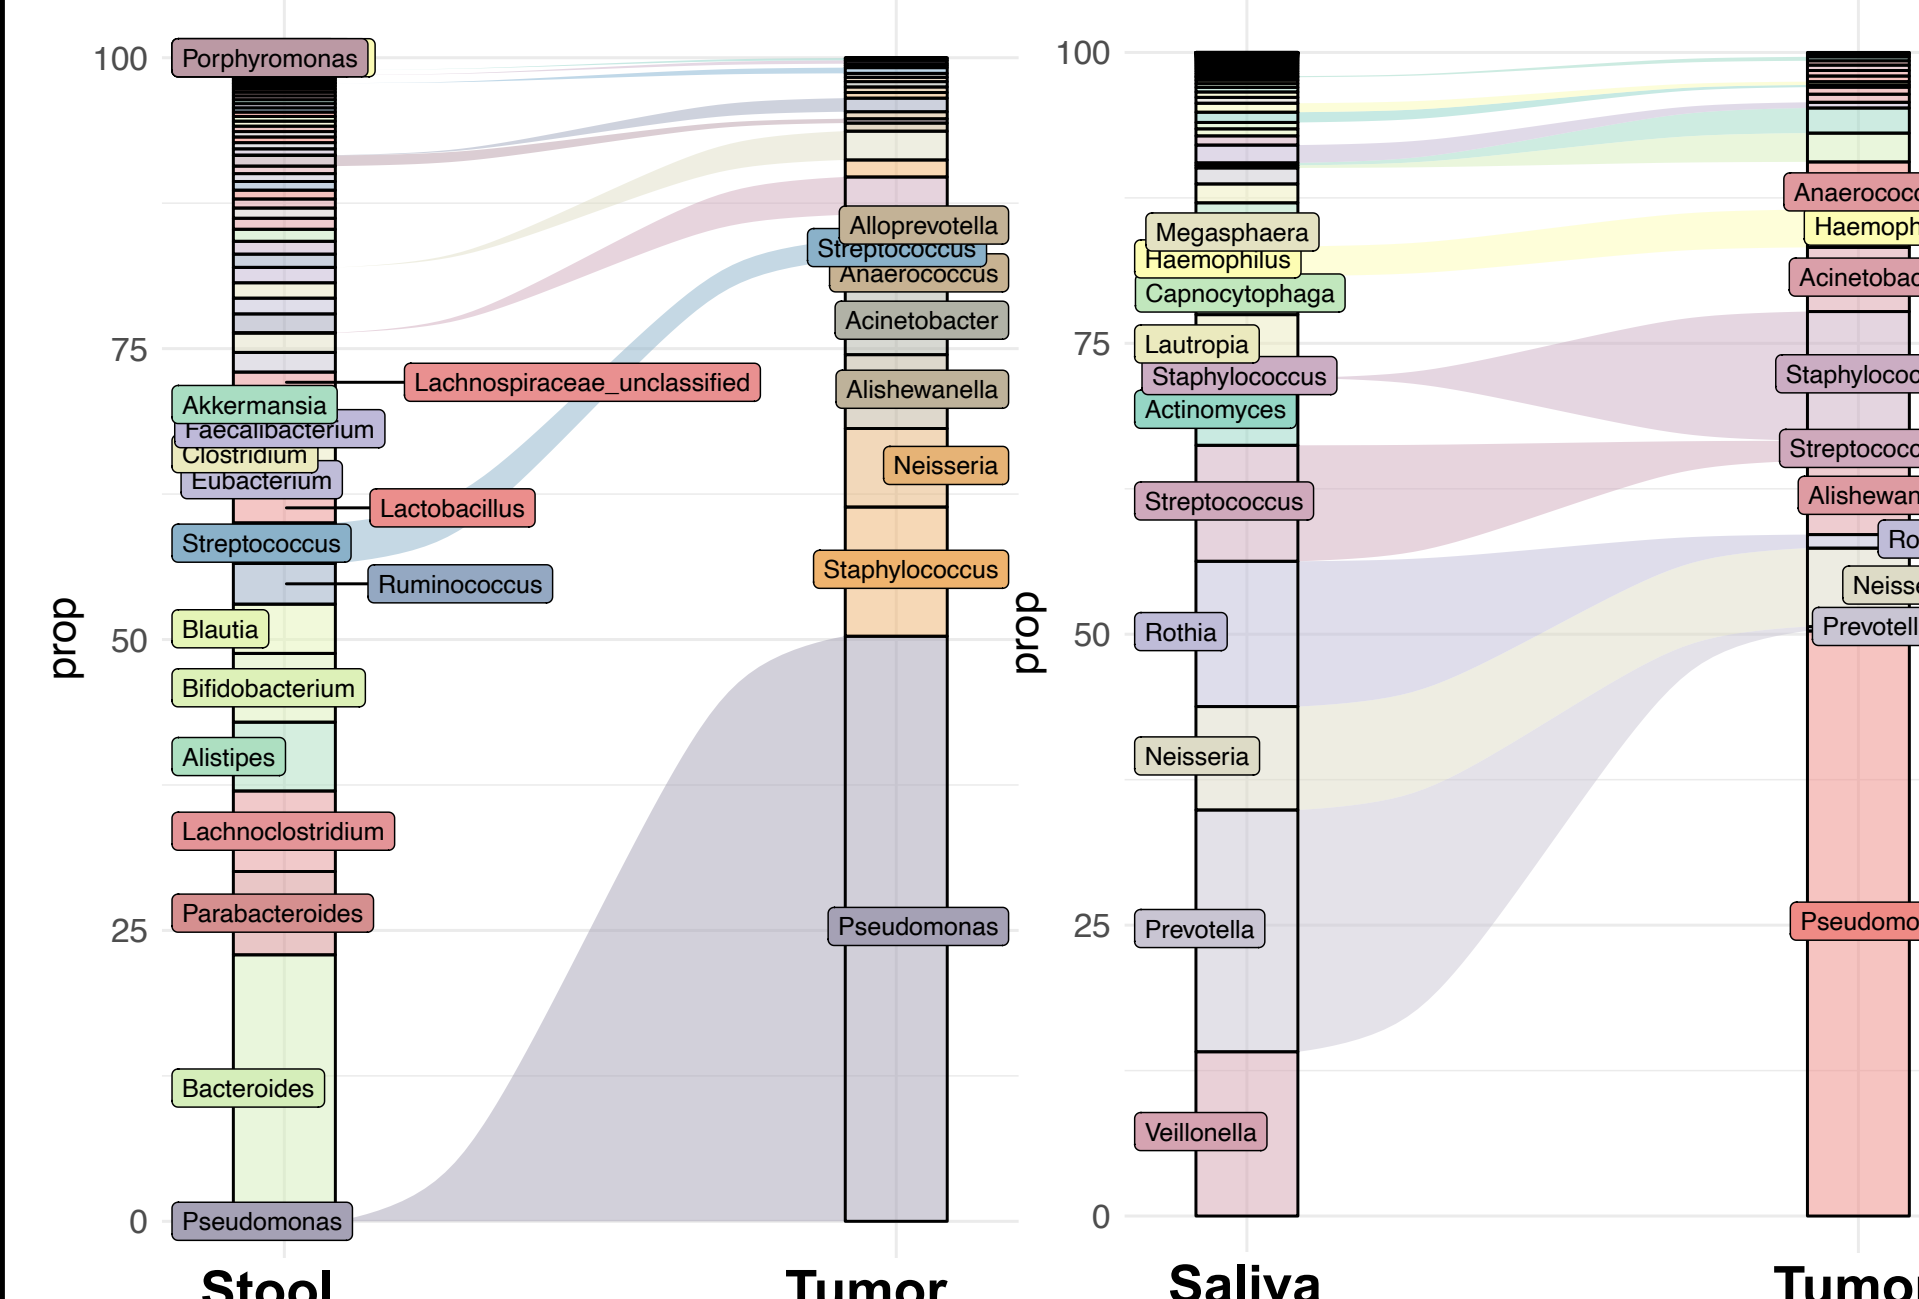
100
75
50
25
0
prop

Porphyromonas
Lachnospiraceae_unclassified
Akkermansia
Faecalibacterium
Clostridium
Eubacterium
Lactobacillus
Streptococcus
Ruminococcus
Blautia
Bifidobacterium
Alistipes
Lachnoclostridium
Parabacteroides
Bacteroides
Pseudomonas

Alloprevotella
Streptococcus
Anaerococcus
Acinetobacter
Alishewanella
Neisseria
Staphylococcus
Pseudomonas

Stool
Tumor

100
75
50
25
0
prop

Megasphaera
Haemophilus
Capnocytophaga
Lautropia
Staphylococcus
Actinomyces
Streptococcus
Rothia
Neisseria
Prevotella
Veillonella

Anaerococc
Haemoph
Acinetobac
Staphylococ
Streptococ
Alishewan
Ro
Neiss
Prevotell
Pseudomo

Saliva
Tumor